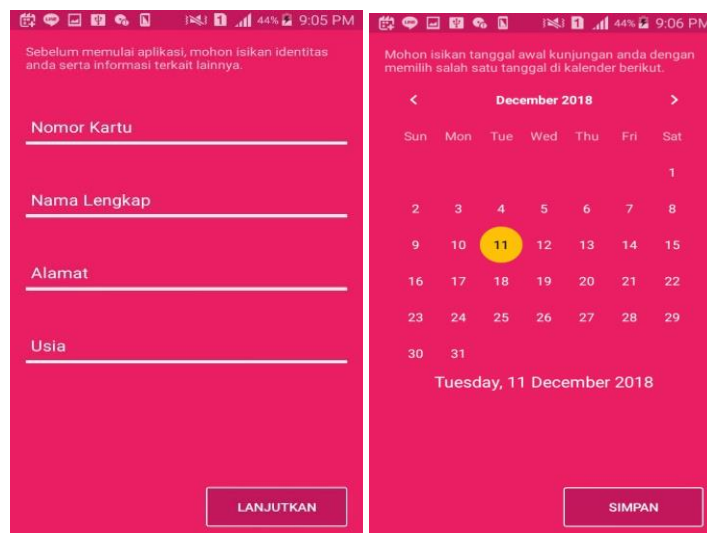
44% 9:05 PM

Sebelum memulai aplikasi, mohon isikan identitas anda serta informasi terkait lainnya.

Nomor Kartu

Nama Lengkap

Alamat

Usia

LANJUTKAN

44% 9:06 PM

Mohon isikan tanggal awal kunjungan anda dengan memilih salah satu tanggal di kalender berikut.

December 2018

| Sun | Mon | Tue | Wed | Thu | Fri | Sat |
|---|---|---|---|---|---|---|
| | | | | | | 1 |
| 2 | 3 | 4 | 5 | 6 | 7 | 8 |
| 9 | 10 | 11 | 12 | 13 | 14 | 15 |
| 16 | 17 | 18 | 19 | 20 | 21 | 22 |
| 23 | 24 | 25 | 26 | 27 | 28 | 29 |
| 30 | 31 | | | | | |

Tuesday, 11 December 2018

SIMPAN